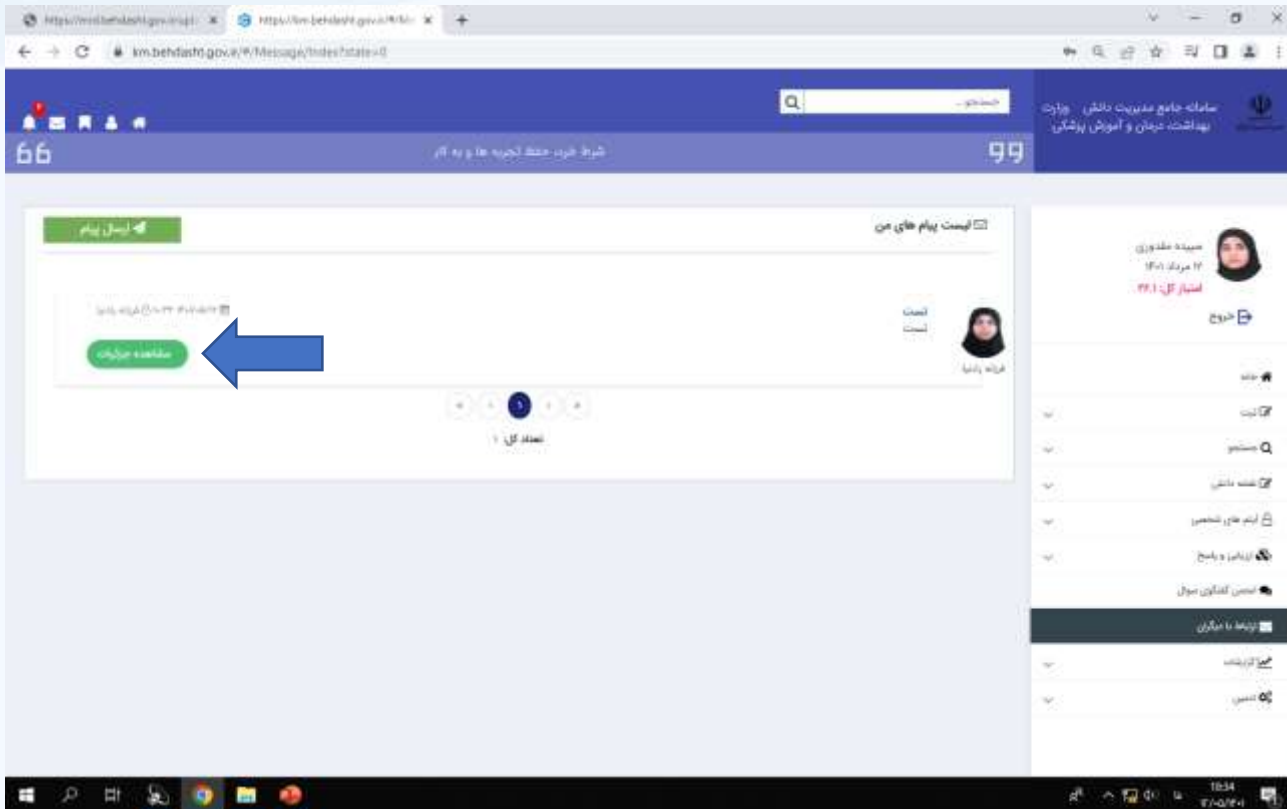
https://km.behdasht.gov.ir/Message/Index?state=0

سامانه جامع مدیریت دانش وزارت بهداشت، درمان و آموزش پزشکی

جستجو...

شرط خرد، حفظ تجربه ها و به کار

ارسال پیام

لیست پیام های من

تست
تست

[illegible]

مشاهده جزئیات

فرزانه پادنیا

1

تعداد کل: ۱

سپیده مقدوری
۱۲ مرداد ۱۴۰۱
امتیاز کل: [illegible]

خروج

خانه
ثبت
جستجو
نقشه دانش
آیتم های شخصی
ارزیابی و پاسخ
انجمن گفتگوی سوال
ارتباط با دیگران
گزارشات
تنظیمات

18:34